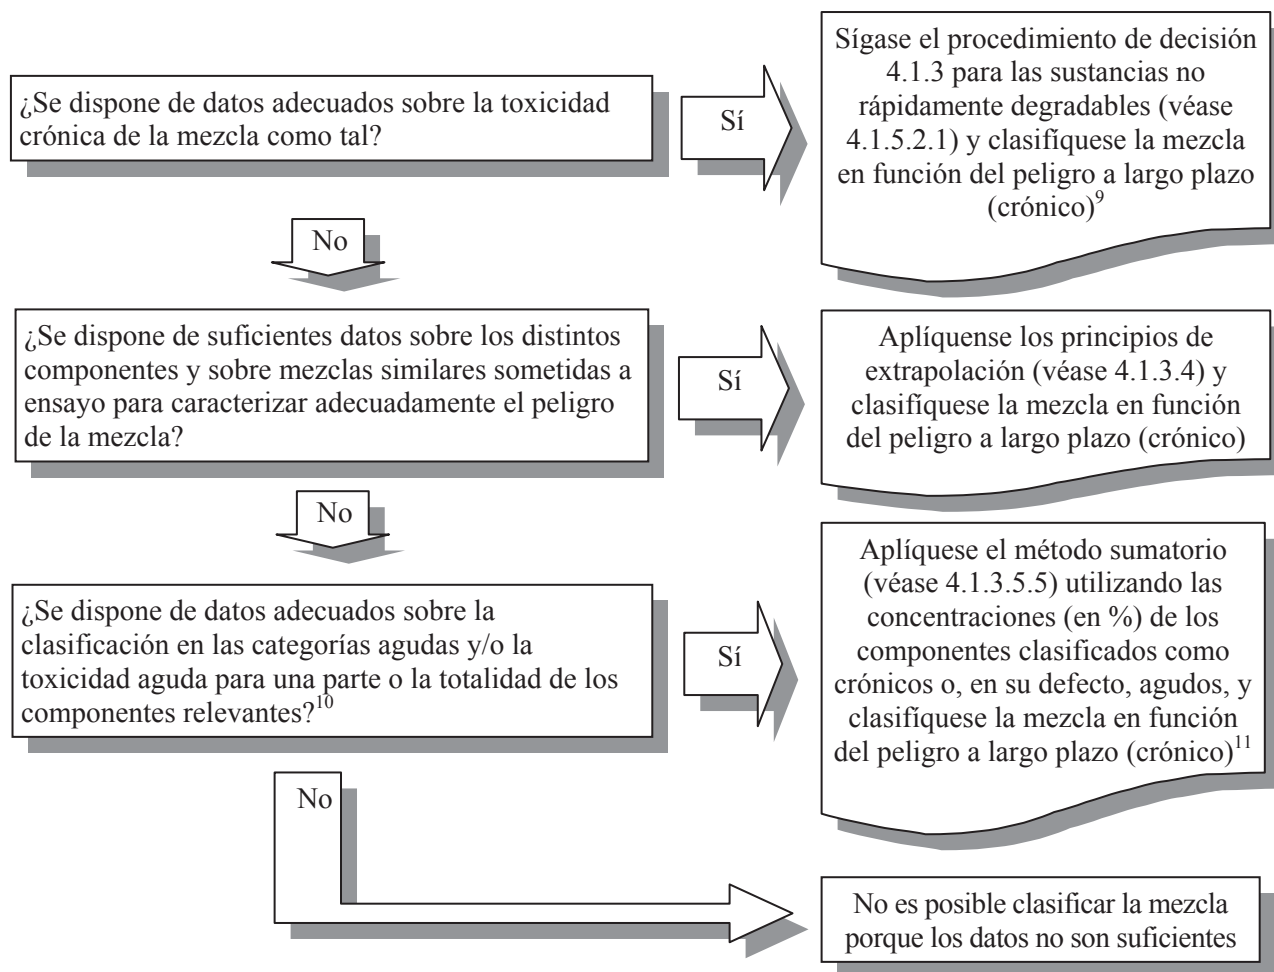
¿Se dispone de datos adecuados sobre la toxicidad crónica de la mezcla como tal?

Sí

Sígase el procedimiento de decisión 4.1.3 para las sustancias no rápidamente degradables (véase 4.1.5.2.1) y clasifíquese la mezcla en función del peligro a largo plazo (crónico)$^{9}$

No

¿Se dispone de suficientes datos sobre los distintos componentes y sobre mezclas similares sometidas a ensayo para caracterizar adecuadamente el peligro de la mezcla?

Sí

Aplíquense los principios de extrapolación (véase 4.1.3.4) y clasifíquese la mezcla en función del peligro a largo plazo (crónico)

No

¿Se dispone de datos adecuados sobre la clasificación en las categorías agudas y/o la toxicidad aguda para una parte o la totalidad de los componentes relevantes?$^{10}$

Sí

Aplíquese el método sumatorio (véase 4.1.3.5.5) utilizando las concentraciones (en %) de los componentes clasificados como crónicos o, en su defecto, agudos, y clasifíquese la mezcla en función del peligro a largo plazo (crónico)$^{11}$

No

No es posible clasificar la mezcla porque los datos no son suficientes